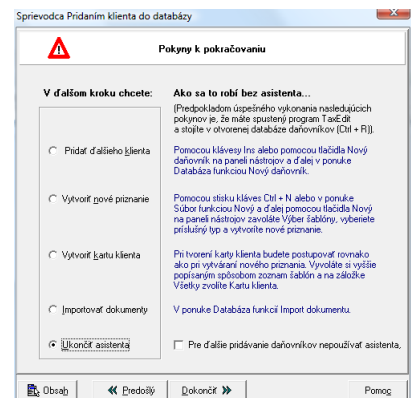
Sprievodca Pridaním klienta do databázy

Pokyny k pokračovaniu

V ďalšom kroku chcete:

Ako sa to robí bez asistenta...

(Predpokladom úspešného vykonania nasledujúcich pokynov je, že máte spustený program TaxEdit a stojíte v otvorenej databáze daňovníkov (Ctrl + R)).

Pridať ďalšieho klienta

Pomocou klávesy Ins alebo pomocou tlačidla Nový daňovník na paneli nástrojov a ďalej v ponuke Databáza funkciou Nový daňovník.

Vytvoriť nové priznanie

Pomocou stisku kláves Ctrl + N alebo v ponuke Súbor funkciou Nový a ďalej pomocou tlačidla Nový na paneli nástrojov zvolíte Výber šablón, vyberiete príslušný typ a vytvoríte nové priznanie.

Vytvoriť kartu klienta

Pri tvorení karty klienta budete postupovať rovnako ako pri vytváraní nového priznania. Vyvoláte si vyššie popísaným spôsobom zoznam šablón a na záložke Všetky zvolíte Kartu klienta.

Importovať dokumenty

V ponuke Databáza funkcií Import dokumentu.

Ukončiť asistenta

Pre ďalšie pridávanie daňovníkov nepoužívať asistenta,

Obsah

Predošlý

Dokončiť

Pomoc